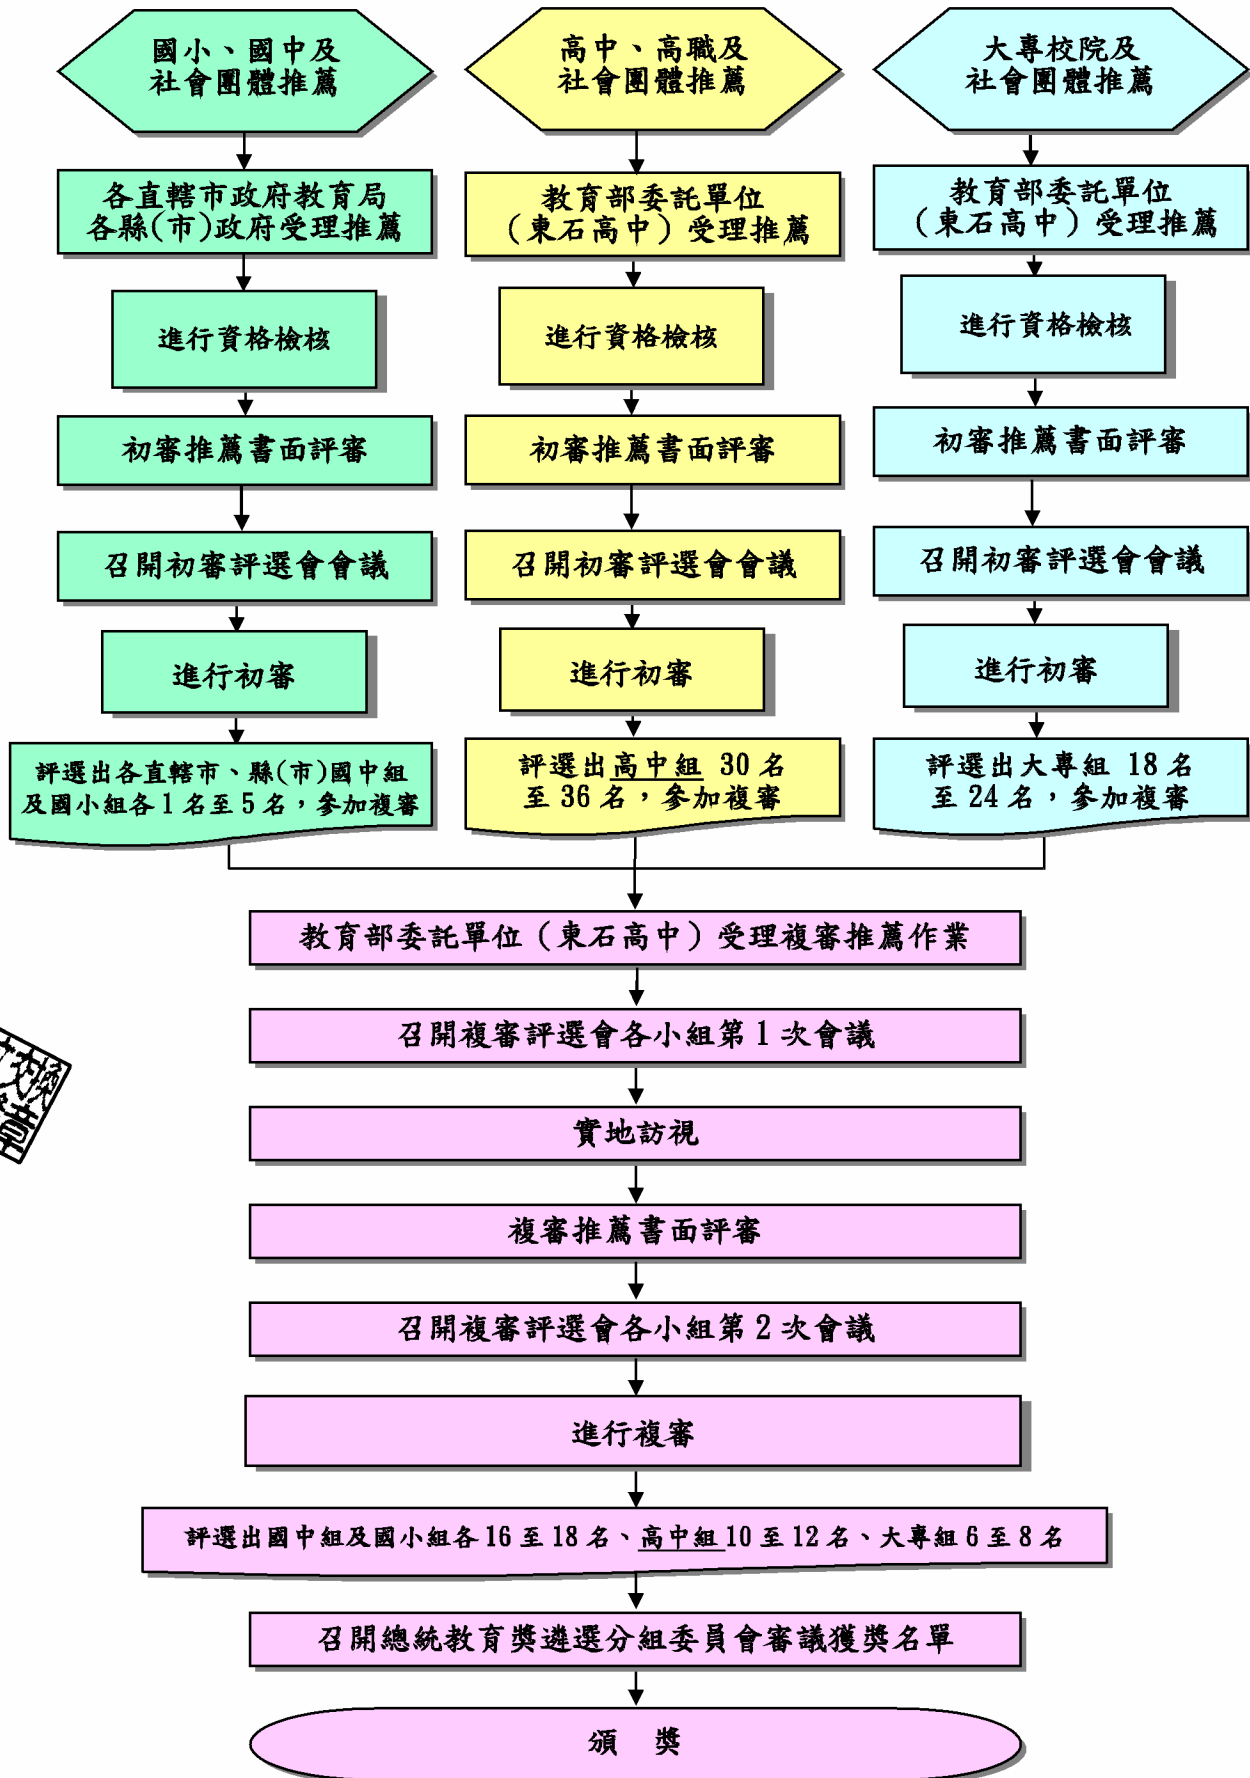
國小、國中及社會團體推薦

各直轄市政府教育局各縣(市)政府受理推薦

進行資格檢核

初審推薦書面評審

召開初審評選會會議

進行初審

評選出各直轄市、縣(市)國中組及國小組各 1 名至 5 名，參加複審

高中、高職及社會團體推薦

教育部委託單位（東石高中）受理推薦

進行資格檢核

初審推薦書面評審

召開初審評選會會議

進行初審

評選出高中組 30 名至 36 名，參加複審

大專校院及社會團體推薦

教育部委託單位（東石高中）受理推薦

進行資格檢核

初審推薦書面評審

召開初審評選會會議

進行初審

評選出大專組 18 名至 24 名，參加複審

教育部委託單位（東石高中）受理複審推薦作業

召開複審評選會各小組第 1 次會議

實地訪視

複審推薦書面評審

召開複審評選會各小組第 2 次會議

進行複審

評選出國中組及國小組各 16 至 18 名、高中組 10 至 12 名、大專組 6 至 8 名

召開總統教育獎遴選分組委員會審議獲獎名單

頒　獎